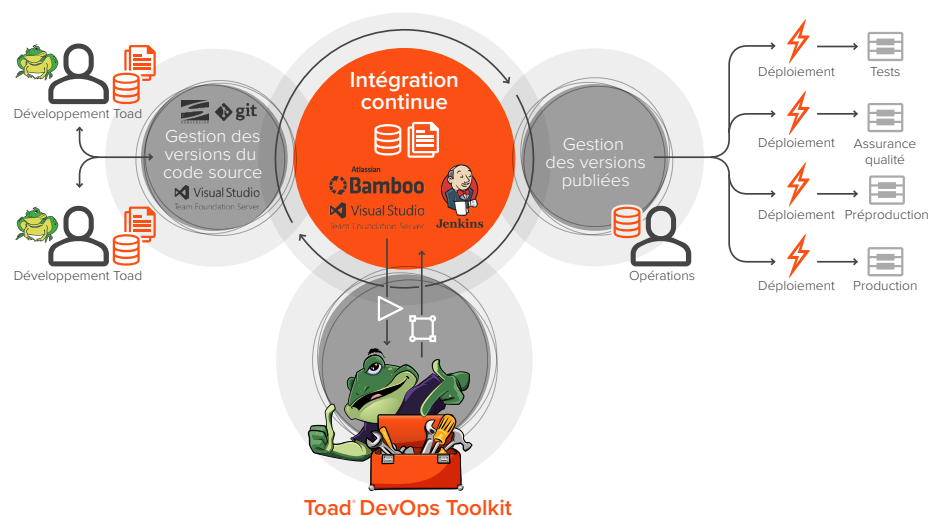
Développement Toad

git

Gestion des versions du code source

Visual Studio
Team Foundation Server

Développement Toad

Intégration continue

Atlassian
Bamboo

Visual Studio
Team Foundation Server

Jenkins

Gestion des versions publiées

Opérations

Déploiement

Tests

Déploiement

Assurance qualité

Déploiement

Préproduction

Déploiement

Production

Toad® DevOps Toolkit